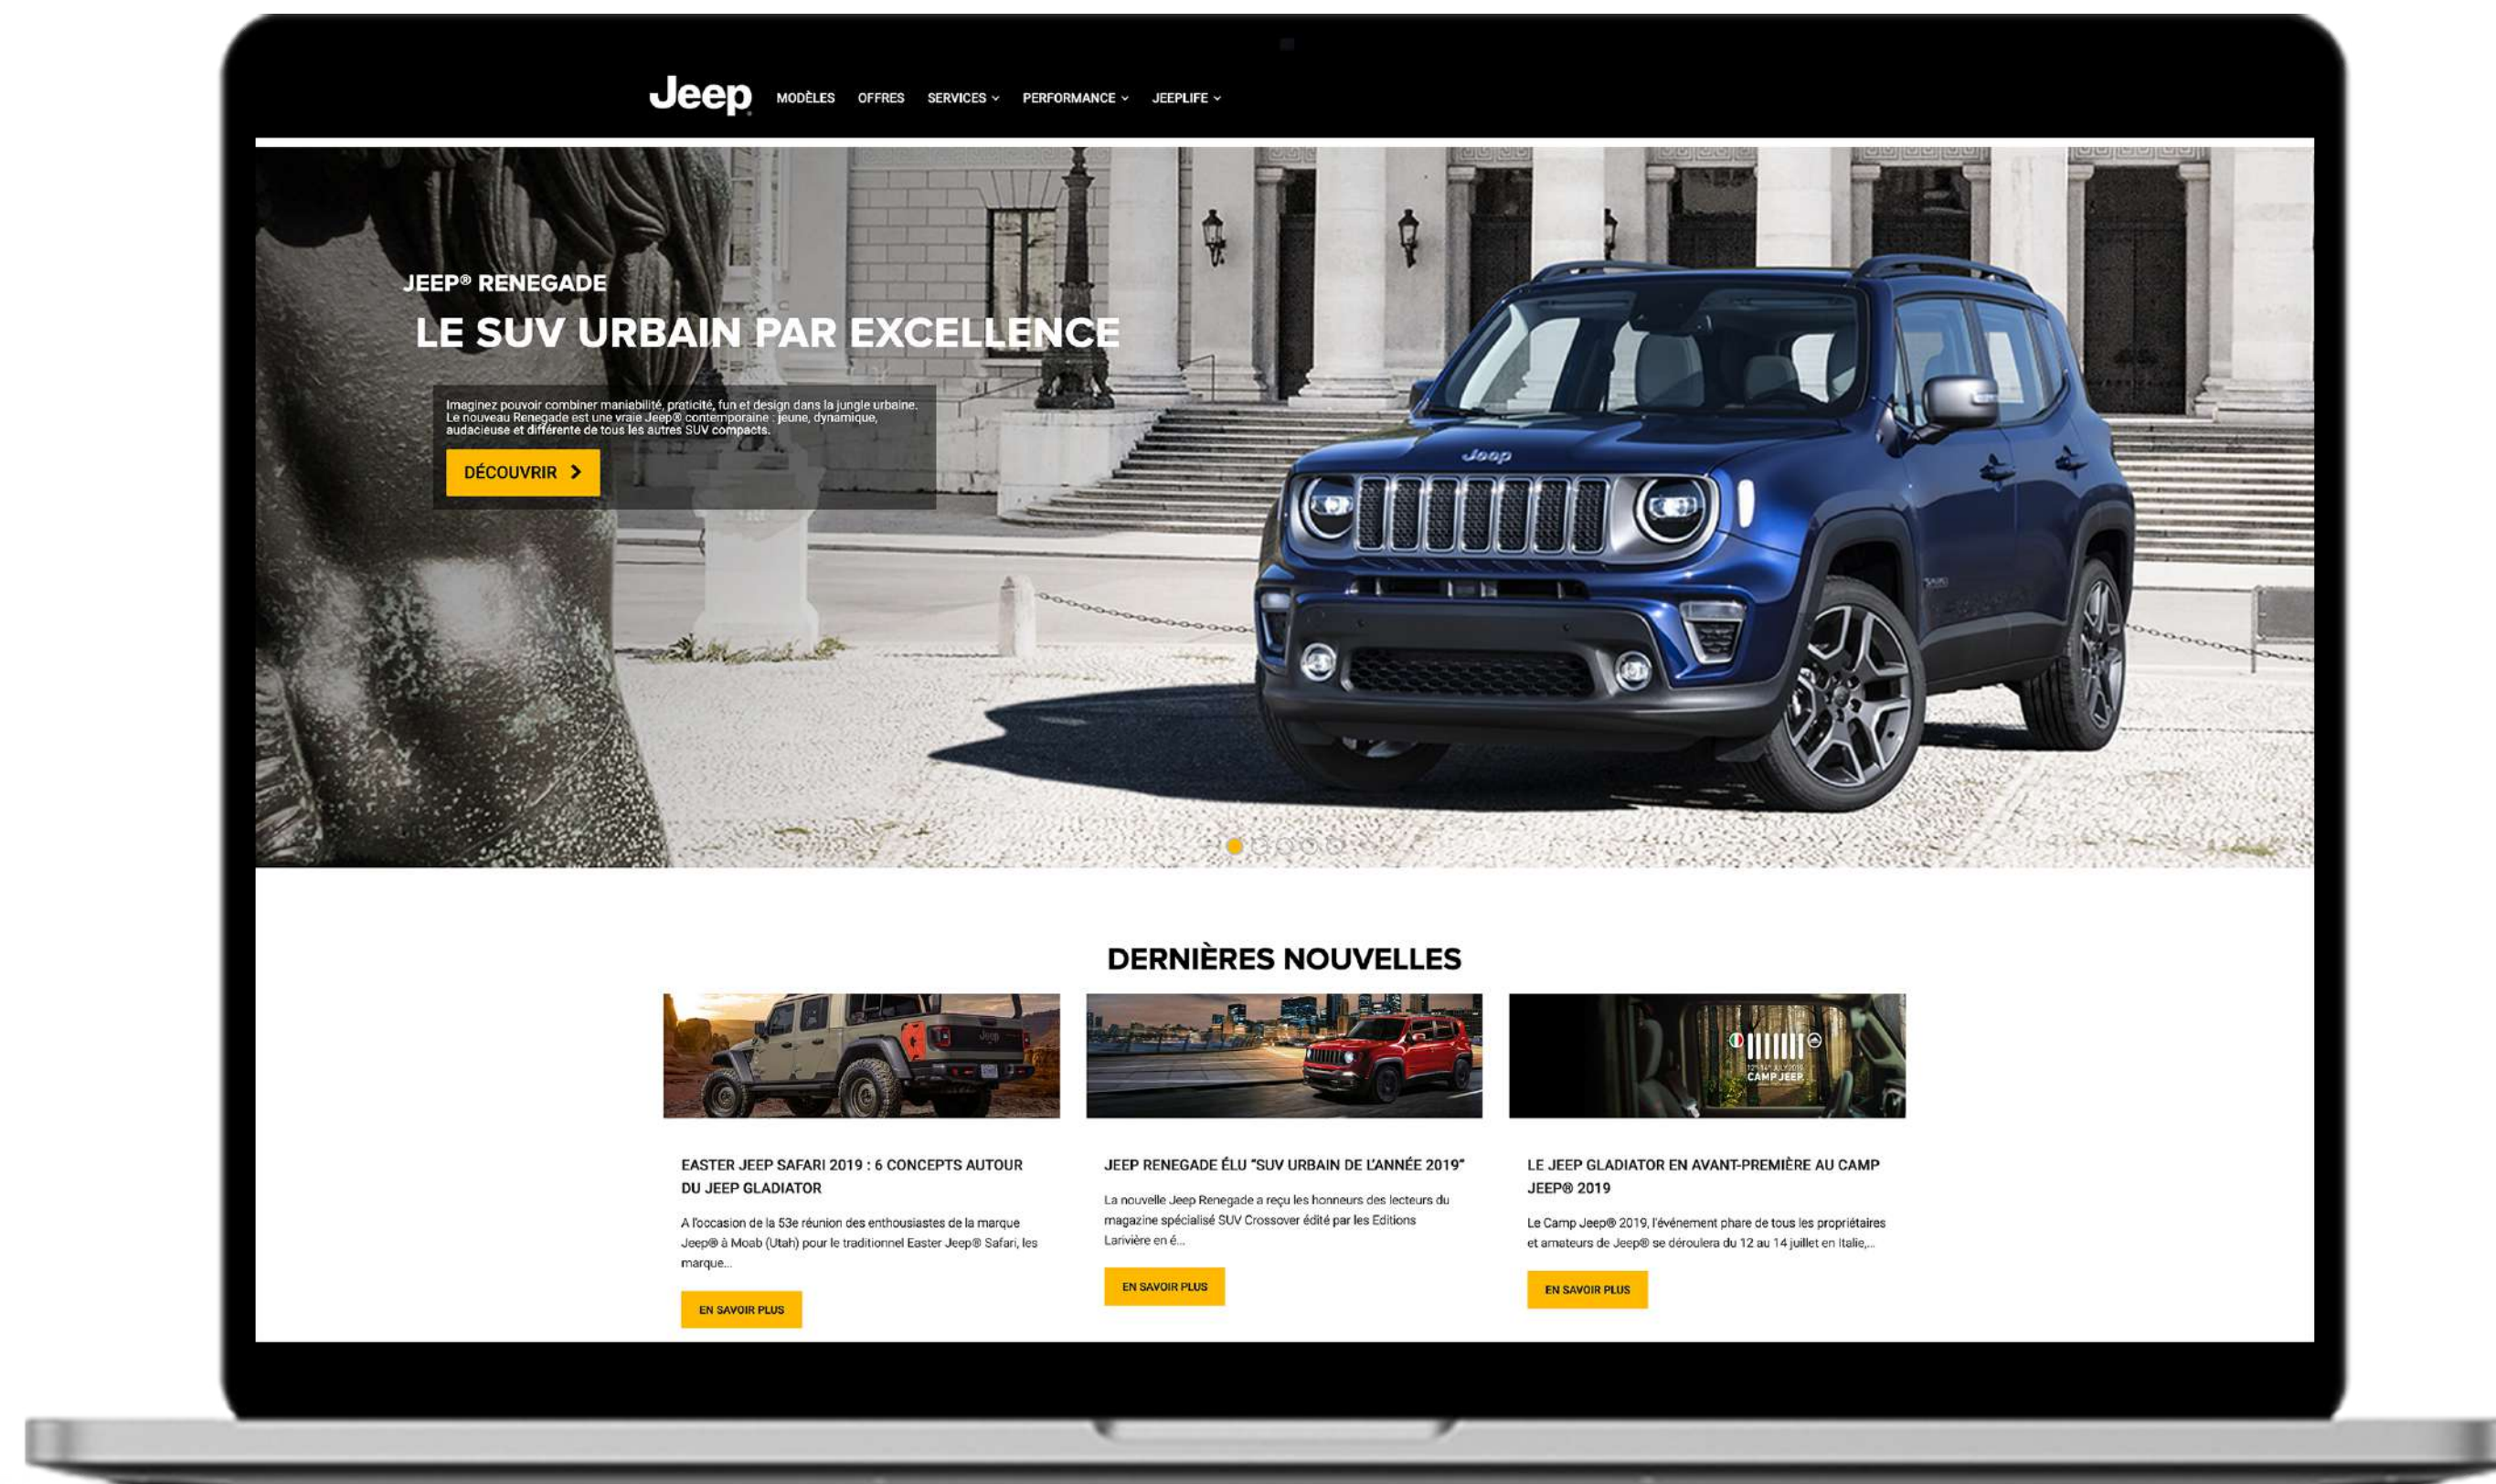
Jeep MODÈLES OFFRES SERVICES PERFORMANCE JEEPLIFE

JEEP® RENEGADE

LE SUV URBAIN PAR EXCELLENCE

Imaginez pouvoir combiner maniabilité, praticité, fun et design dans la jungle urbaine. Le nouveau Renegade est une vraie Jeep® contemporaine : jeune, dynamique, audacieuse et différente de tous les autres SUV compacts.

DÉCOUVRIR

DERNIÈRES NOUVELLES

EASTER JEEP SAFARI 2019 : 6 CONCEPTS AUTOUR DU JEEP GLADIATOR

A l'occasion de la 53e réunion des enthousiastes de la marque Jeep® à Moab (Utah) pour le traditionnel Easter Jeep® Safari, les marque...

EN SAVOIR PLUS

JEEP RENEGADE ÉLU "SUV URBAIN DE L'ANNÉE 2019"

La nouvelle Jeep Renegade a reçu les honneurs des lecteurs du magazine spécialisé SUV Crossover édité par les Editions Larivière en é...

EN SAVOIR PLUS

LE JEEP GLADIATOR EN AVANT-PREMIÈRE AU CAMP JEEP® 2019

Le Camp Jeep® 2019, l'événement phare de tous les propriétaires et amateurs de Jeep® se déroulera du 12 au 14 juillet en Italie,...

EN SAVOIR PLUS